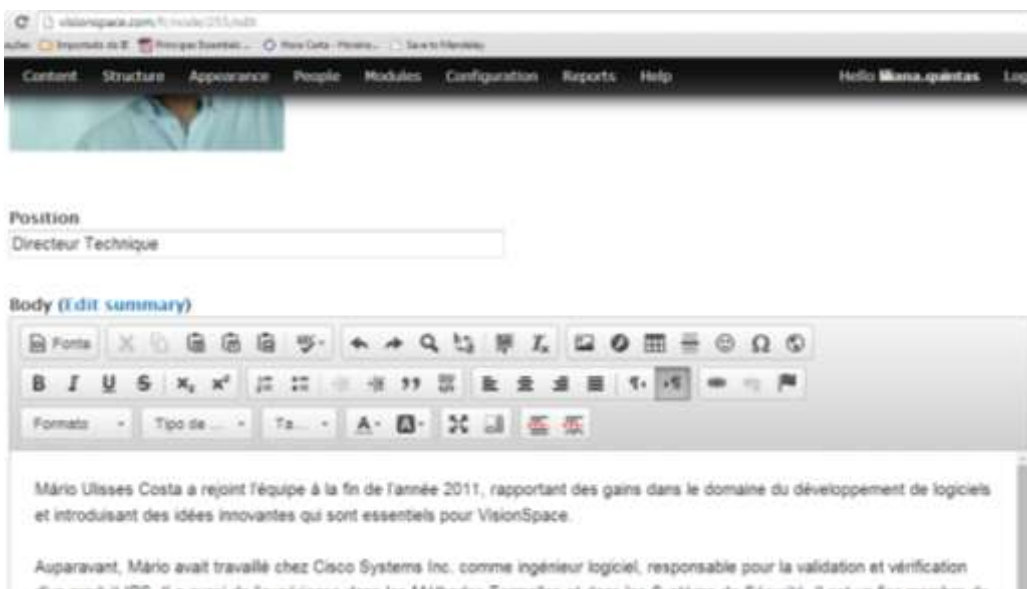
visionspace.com/fr/node/255/edit

Content Structure Appearance People Modules Configuration Reports Help Hello liliana.spinitas Log

Position
Directeur Technique

Body (Edit summary)

Fonte

Formato Tipo de ... Ta...

Mário Ulisses Costa a rejoint l'équipe à la fin de l'année 2011, rapportant des gains dans le domaine du développement de logiciels et introduisant des idées innovantes qui sont essentiels pour VisionSpace.

Auparavant, Mário avait travaillé chez Cisco Systems Inc. comme ingénieur logiciel, responsable pour la validation et vérification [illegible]